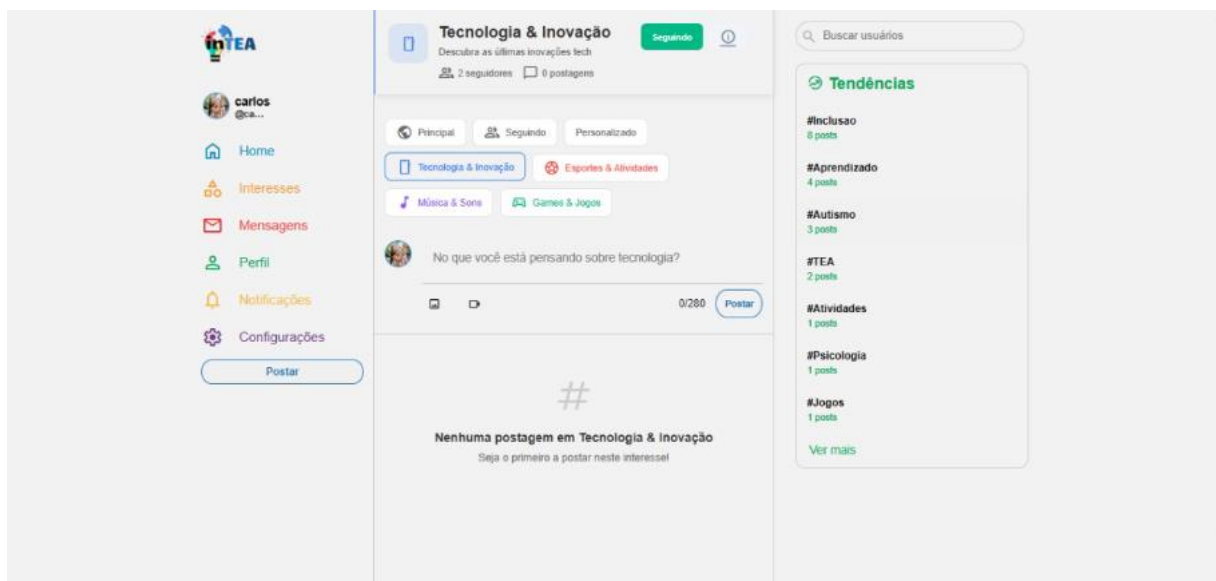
inTEA

carlos
@ca...

Home
Interesses
Mensagens
Perfil
Notificações
Configurações
Postar

Tecnologia & Inovação
Descubra as últimas inovações tech
2 seguidores 0 postagens
Seguindo

Principal
Seguindo
Personalizado
Tecnologia & Inovação
Esportes & Atividades
Música & Sons
Games & Jogos

No que você está pensando sobre tecnologia?
0/280 Postar

#
Nenhuma postagem em Tecnologia & Inovação
Seja o primeiro a postar neste interesse!

Buscar usuários

Tendências
#Inclusao
8 posts
#Aprendizado
4 posts
#Autismo
3 posts
#TEA
2 posts
#Atividades
1 posts
#Psicologia
1 posts
#Jogos
1 posts
Ver mais